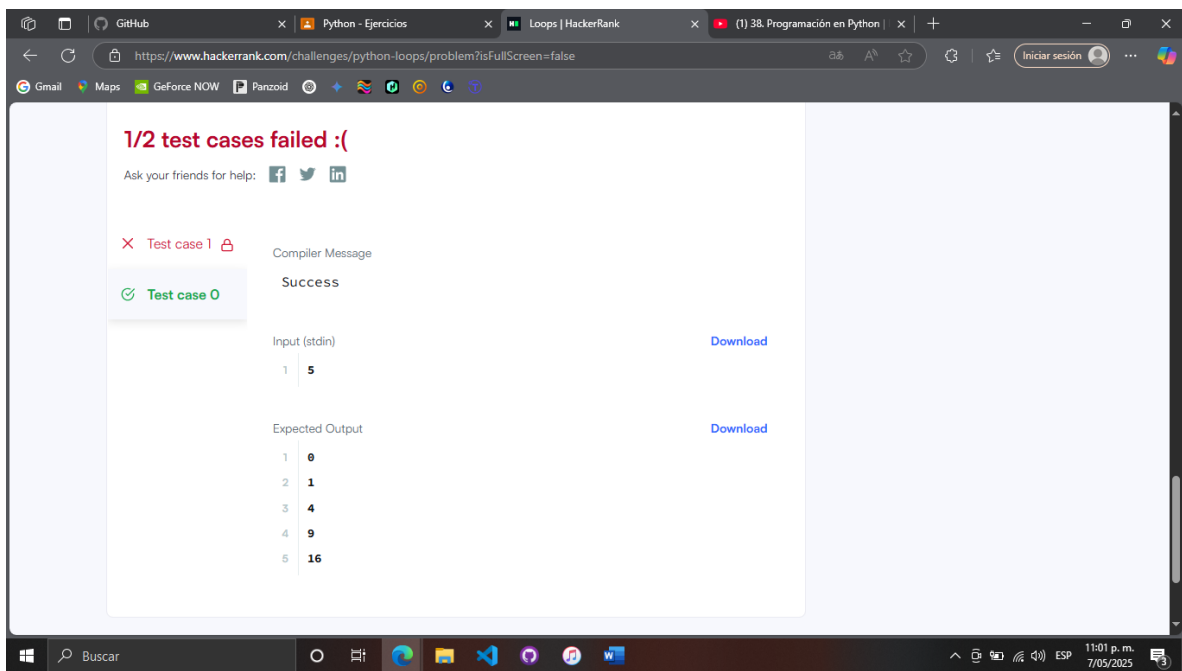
GitHub
Python - Ejercicios
Loops | HackerRank
(1) 38. Programación en Python |

https://www.hackerrank.com/challenges/python-loops/problem?isFullScreen=false

Iniciar sesión

Gmail Maps GeForce NOW Panzoid

1/2 test cases failed :(

Ask your friends for help:

Test case 1

Test case 0

Compiler Message

Success

Input (stdin)

Download

| 1 | 5 |
|---|---|

Expected Output

Download

| 1 | 0 |
|---|---|
| 2 | 1 |
| 3 | 4 |
| 4 | 9 |
| 5 | 16 |

Buscar

ESP

11:01 p. m.
7/05/2025

3